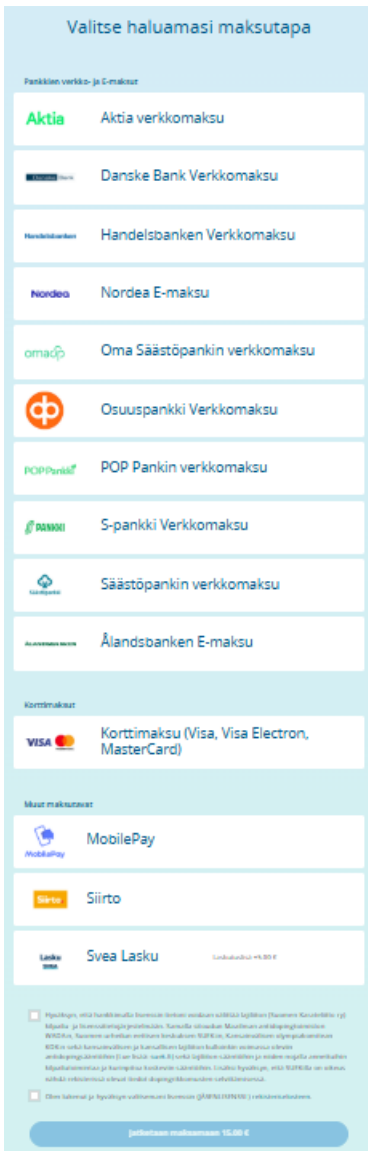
Valitse haluamasi maksutapa

Pankkien verkko- ja E-maksut

Aktia Aktia verkkomaksu

Danske Bank Danske Bank Verkkomaksu

Handelsbanken Handelsbanken Verkkomaksu

Nordea Nordea E-maksu

omaSp Oma Säästöpankin verkkomaksu

Osuuspankki Verkkomaksu

POPPankki POP Pankin verkkomaksu

S-PANKKI S-pankki Verkkomaksu

Säästöpankki Säästöpankin verkkomaksu

ÅLANDSBANKEN Ålandsbanken E-maksu

Korttimaksut

VISA Korttimaksu (Visa, Visa Electron, MasterCard)

Muut maksutavat

MobilePay MobilePay

Siirto Siirto

Lasku SVEA Svea Lasku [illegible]

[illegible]

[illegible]

Jatketaan maksamaan 15.00 €